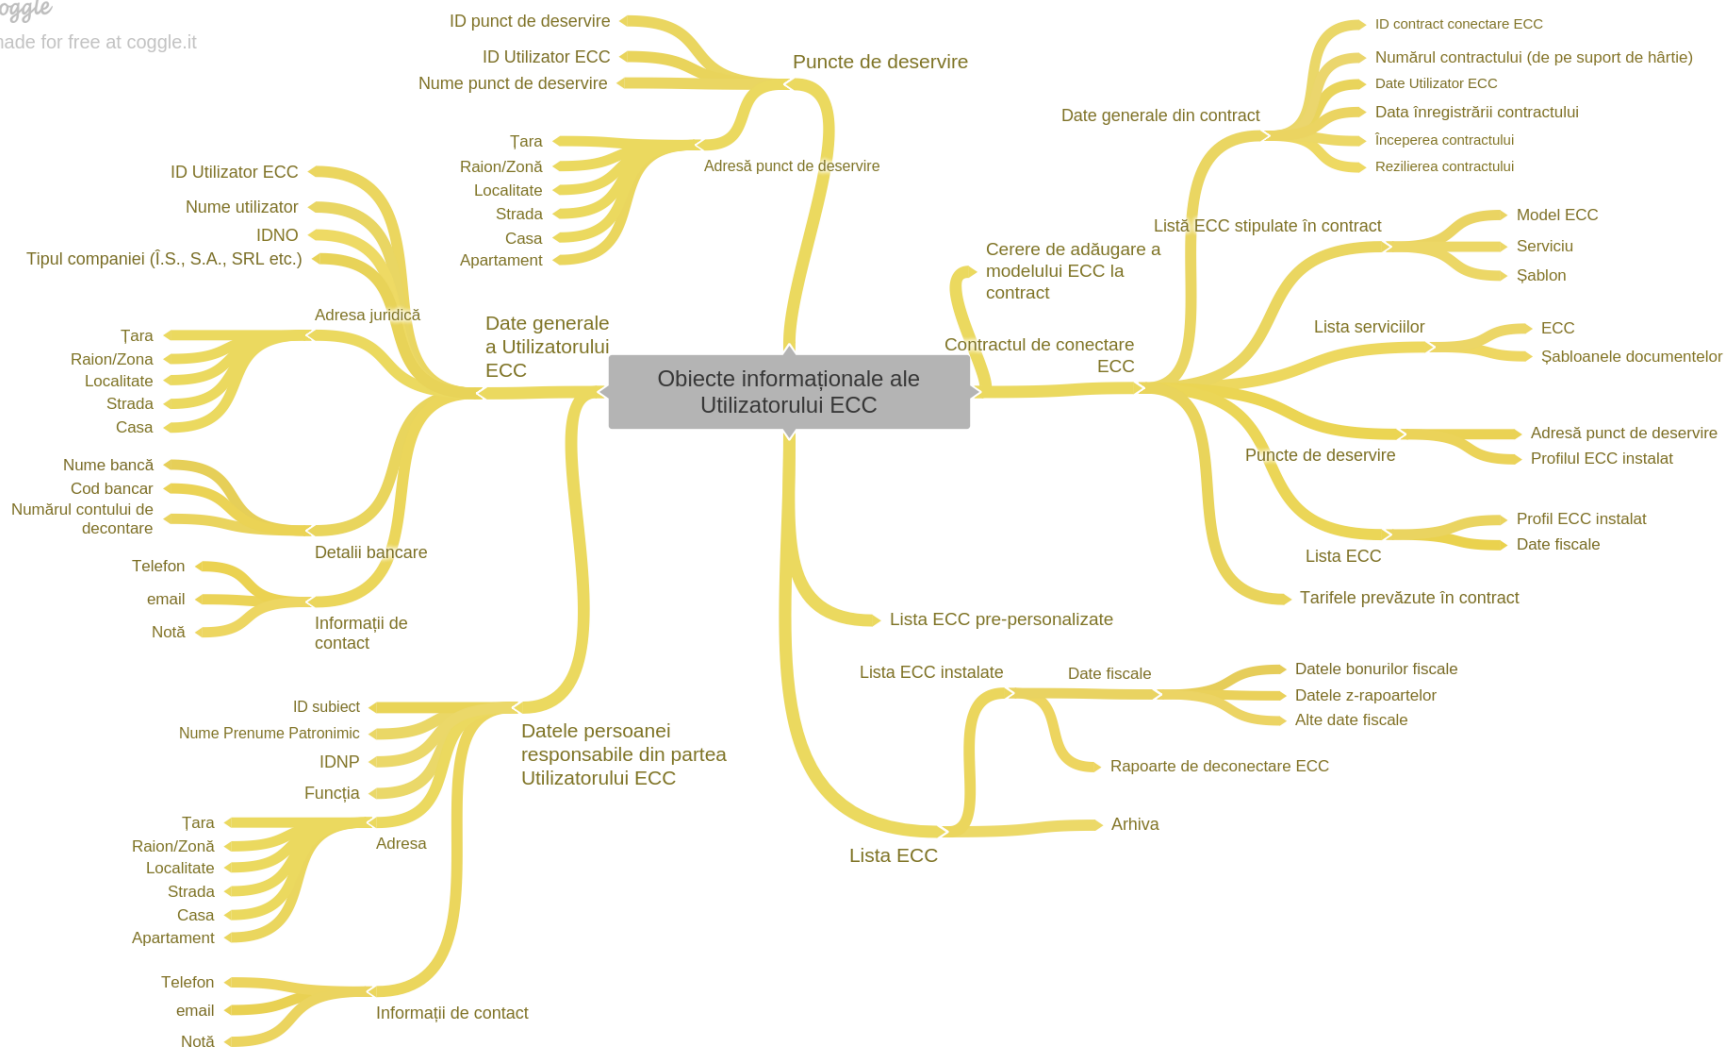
oggle
nade for free at coggle.it

Obiecte informaționale ale Utilizatorului ECC

Puncte de deservire
ID punct de deservire
ID Utilizator ECC
Nume punct de deservire
Adresă punct de deservire
Țara
Raion/Zonă
Localitate
Strada
Casa
Apartament

Date generale a Utilizatorului ECC
ID Utilizator ECC
Nume utilizator
IDNO
Tipul companiei (Î.S., S.A., SRL etc.)
Adresa juridică
Țara
Raion/Zona
Localitate
Strada
Casa
Detalii bancare
Nume bancă
Cod bancar
Numărul contului de decontare
Informații de contact
Telefon
email
Notă

Datele persoanei responsabile din partea Utilizatorului ECC
ID subiect
Nume Prenume Patronimic
IDNP
Funcția
Adresa
Țara
Raion/Zonă
Localitate
Strada
Casa
Apartament
Informații de contact
Telefon
email
Notă

Contractul de conectare ECC
Cerere de adăugare a modelului ECC la contract
Date generale din contract
ID contract conectare ECC
Numărul contractului (de pe suport de hârtie)
Date Utilizator ECC
Data înregistrării contractului
Începerea contractului
Rezilierea contractului
Listă ECC stipulate în contract
Model ECC
Serviciu
Șablon
Lista serviciilor
ECC
Șabloanele documentelor
Puncte de deservire
Adresă punct de deservire
Profilul ECC instalat
Lista ECC
Profil ECC instalat
Date fiscale
Tarifele prevăzute în contract

Lista ECC pre-personalizate

Lista ECC
Lista ECC instalate
Date fiscale
Datele bonurilor fiscale
Datele z-rapoartelor
Alte date fiscale
Rapoarte de deconectare ECC
Arhiva